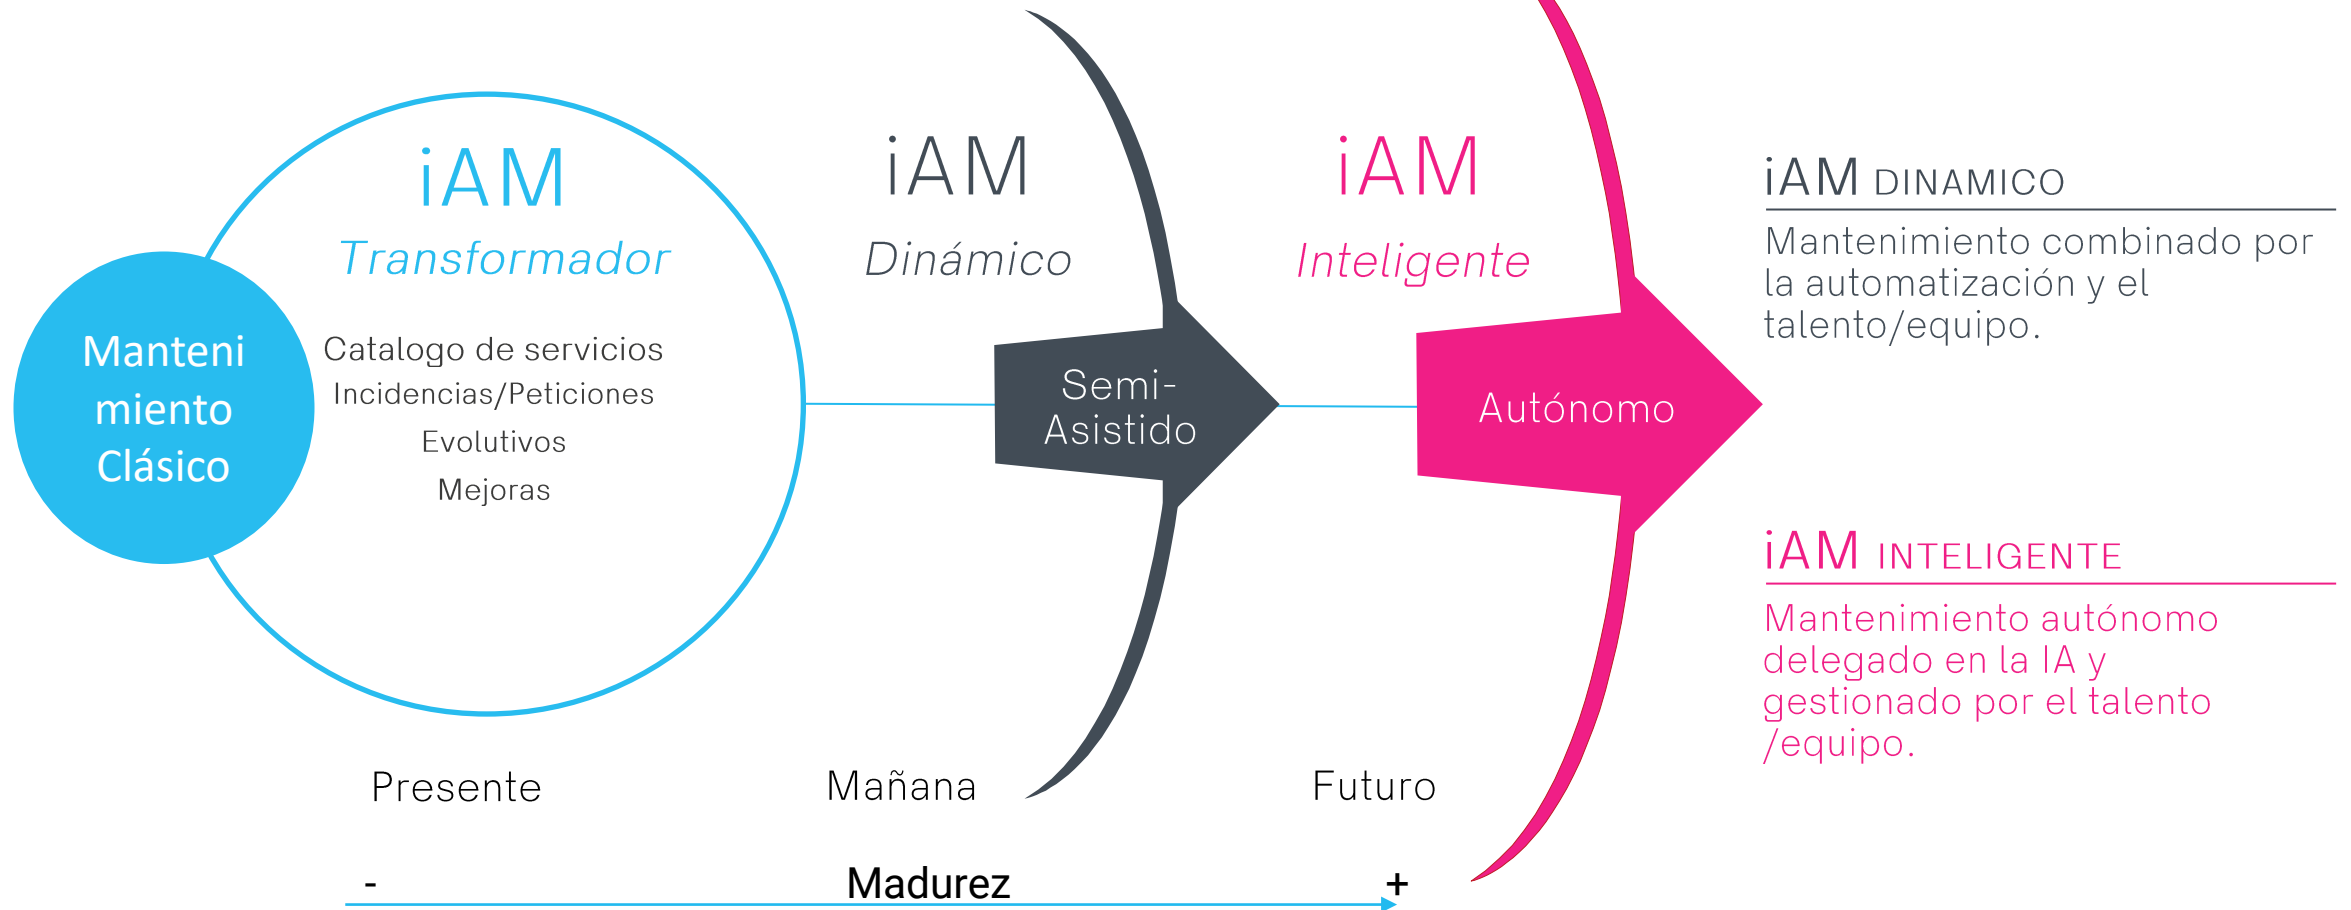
Manteni miento Clásico

iAM
Transformador

Catalogo de servicios
Incidencias/Peticiones
Evolutivos
Mejoras

iAM
Dinámico

Semi-Asistido

iAM
Inteligente

Autónomo

iAM DINAMICO
Mantenimiento combinado por la automatización y el talento/equipo.

iAM INTELIGENTE
Mantenimiento autónomo delegado en la IA y gestionado por el talento /equipo.

Presente
Mañana
Futuro

- Madurez +